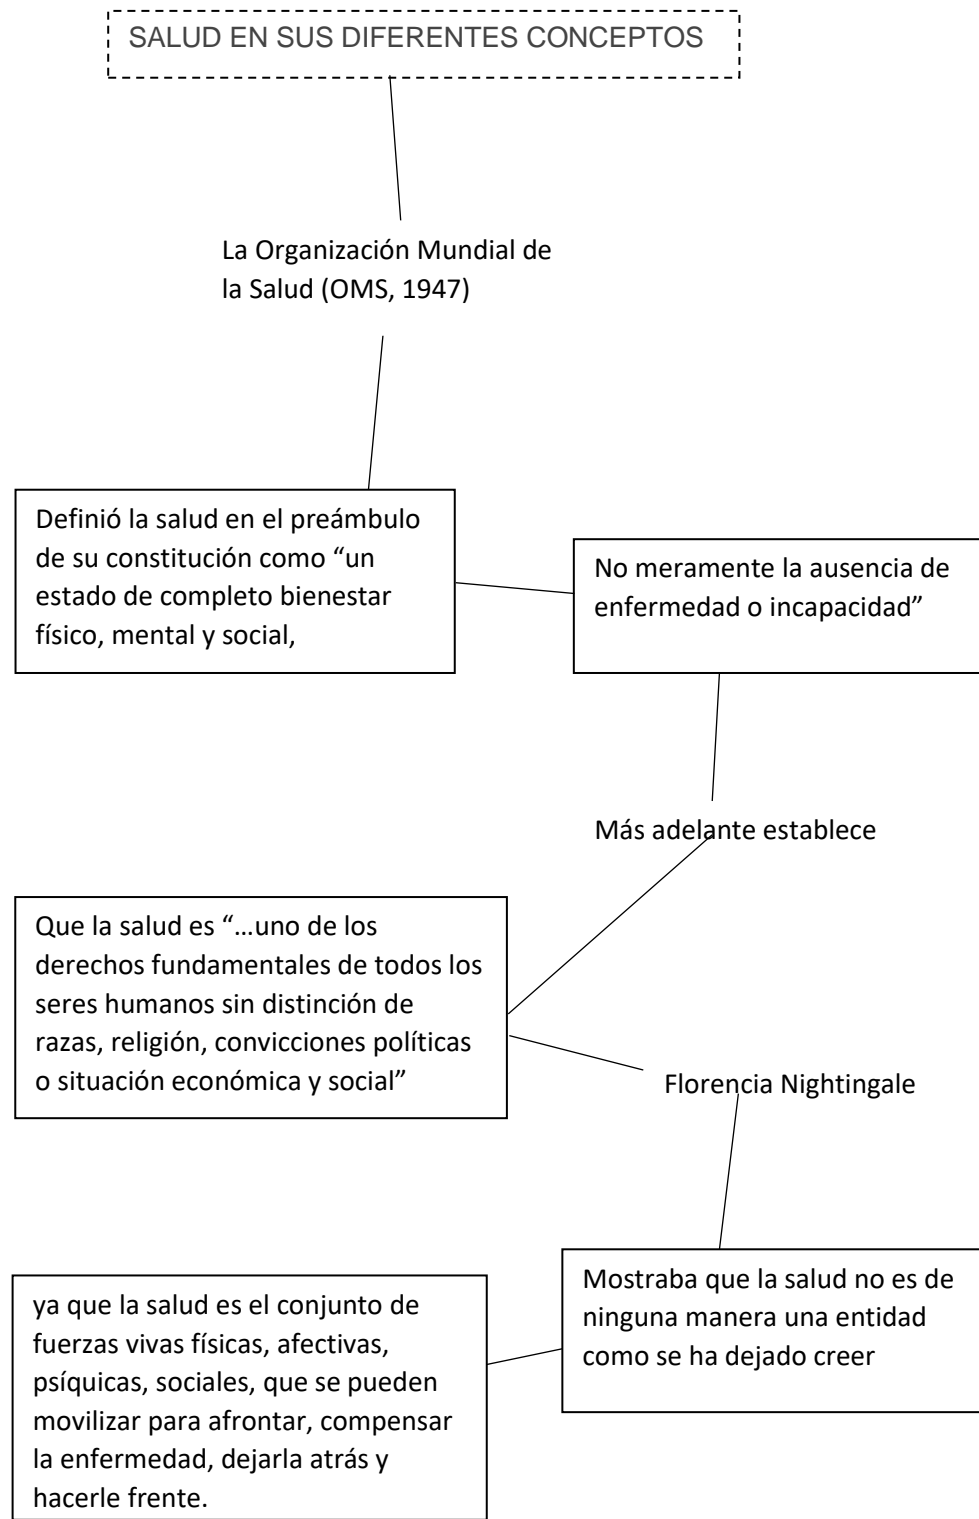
SALUD EN SUS DIFERENTES CONCEPTOS

La Organización Mundial de la Salud (OMS, 1947)

Definió la salud en el preámbulo de su constitución como “un estado de completo bienestar físico, mental y social,

No meramente la ausencia de enfermedad o incapacidad”

Más adelante establece

Que la salud es “…uno de los derechos fundamentales de todos los seres humanos sin distinción de razas, religión, convicciones políticas o situación económica y social”

Florencia Nightingale

Mostraba que la salud no es de ninguna manera una entidad como se ha dejado creer

ya que la salud es el conjunto de fuerzas vivas físicas, afectivas, psíquicas, sociales, que se pueden movilizar para afrontar, compensar la enfermedad, dejarla atrás y hacerle frente.